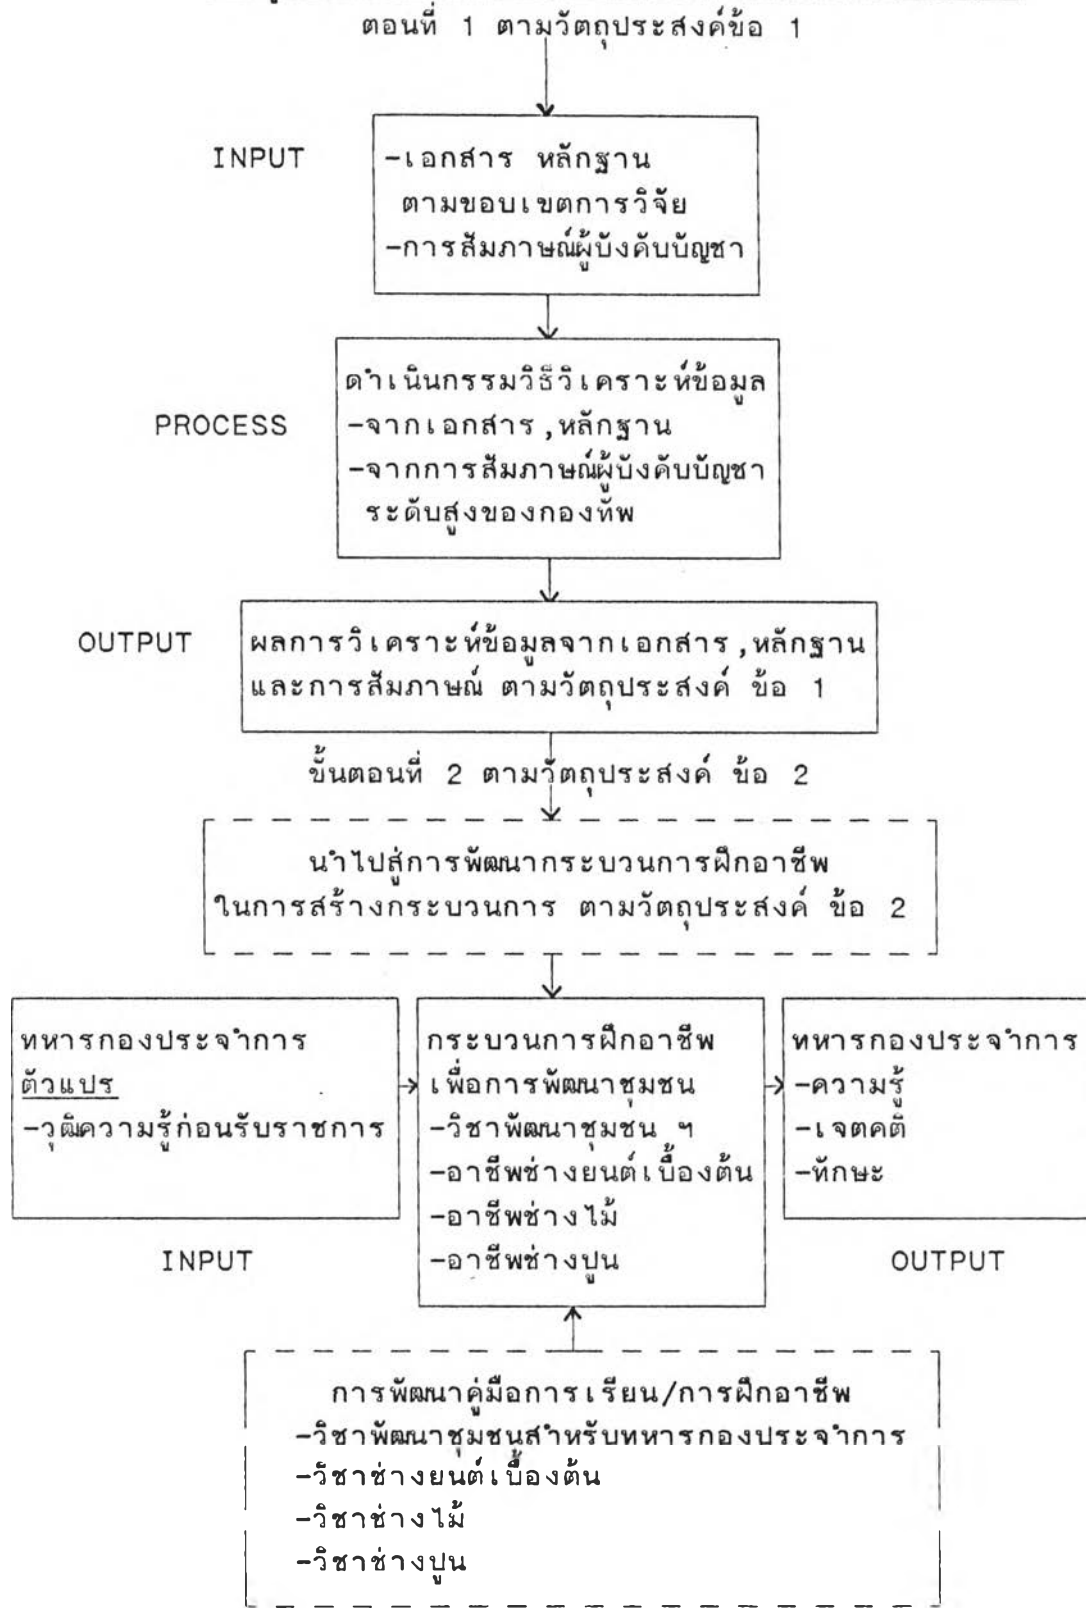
ตอนที่ 1 ตามวัตถุประสงค์ข้อ 1

INPUT

-เอกสาร หลักฐาน ตามขอบเขตการวิจัย
-การสัมภาษณ์ผู้บังคับบัญชา

ดำเนินกรรมวิธีวิเคราะห์ข้อมูล
-จากเอกสาร,หลักฐาน
-จากการสัมภาษณ์ผู้บังคับบัญชาระดับสูงของกองทัพ

PROCESS

OUTPUT

ผลการวิเคราะห์ข้อมูลจากเอกสาร,หลักฐาน และการสัมภาษณ์ ตามวัตถุประสงค์ ข้อ 1

ขั้นตอนที่ 2 ตามวัตถุประสงค์ ข้อ 2

นำไปสู่การพัฒนากระบวนการฝึกอาชีพ ในการสร้างกระบวนการ ตามวัตถุประสงค์ ข้อ 2

หหารกองประจำการ
ตัวแปร
-วุฒิความรู้ก่อนรับราชการ

INPUT

กระบวนการฝึกอาชีพ
เพื่อการพัฒนาชุมชน
-วิชาพัฒนาชุมชน ฯ
-อาชีพช่างยนต์เบื้องต้น
-อาชีพช่างไม้
-อาชีพช่างปูน

หหารกองประจำการ
-ความรู้
-เจตคติ
-หักษะ

OUTPUT

การพัฒนาคู่มือการเรียน/การฝึกอาชีพ
-วิชาพัฒนาชุมชนสำหรับหหารกองประจำการ
-วิชาช่างยนต์เบื้องต้น
-วิชาช่างไม้
-วิชาช่างปูน